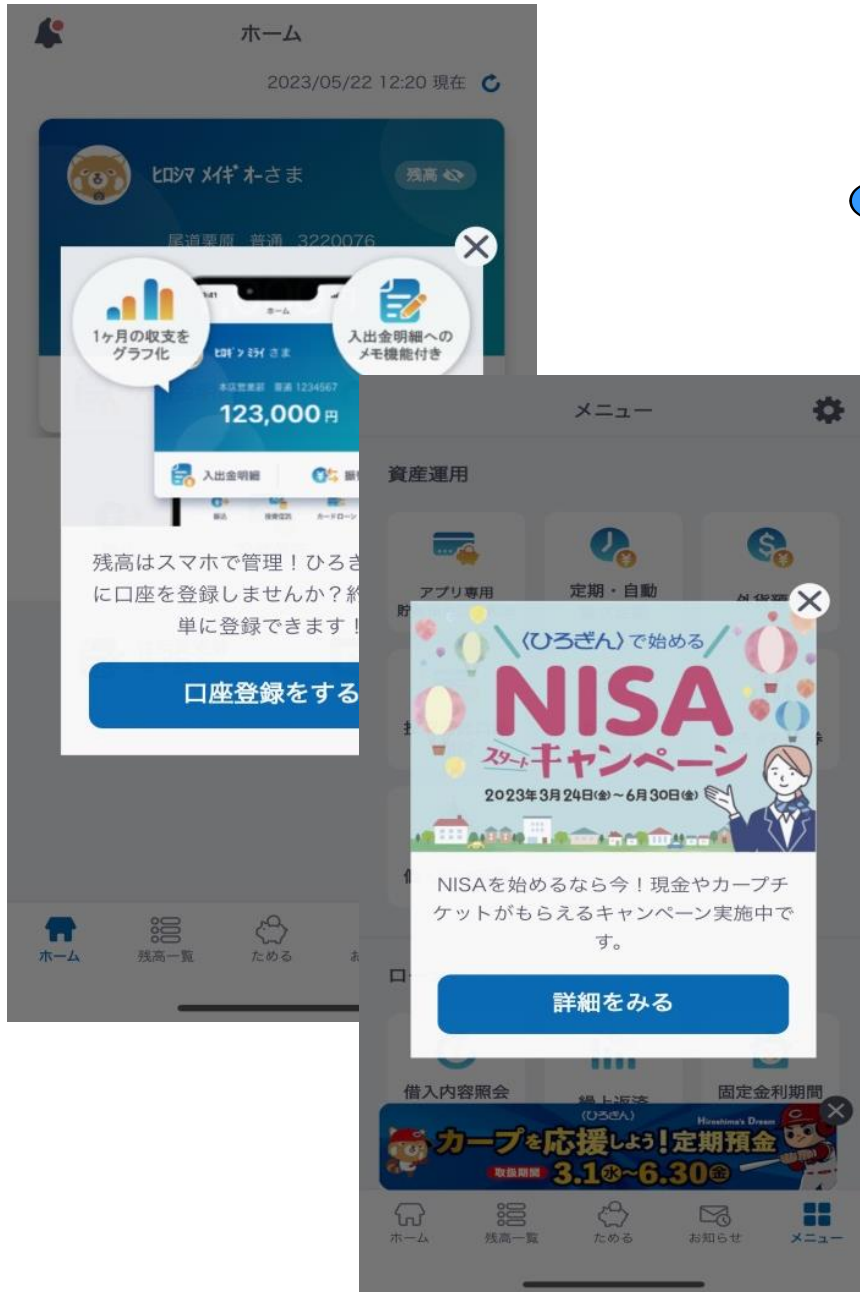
ホーム

2023/05/22 12:20 現在

ﾋﾛｼﾏ ﾒｲｷﾞ ｵｰさま

残高

尾道栗原 普通 3220076

1ヶ月の収支をグラフ化

入出金明細へのメモ機能付き

ホーム

ﾋﾛｷﾞﾝ ﾐﾗｲ さま

本店営業部 普通 1234567

123,000円

入出金明細

残高はスマホで管理！ひろき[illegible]に口座を登録しませんか？約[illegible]単に登録できます！

口座登録をする

ホーム 残高一覧 ためる

メニュー

資産運用

アプリ専用

定期・自動

外貨預

〈ひろぎん〉で始める

NISA

スタート キャンペーン

2023年3月24日(金)～6月30日(金)

NISAを始めるなら今！現金やカープチケットがもらえるキャンペーン実施中です。

詳細をみる

借入内容照会

繰上返済

固定金利期間

(ひろぎん)

Hiroshima's Dream

カープを応援しよう！定期預金

取扱期間 3.1(水)～6.30(金)

ホーム 残高一覧 ためる お知らせ メニュー